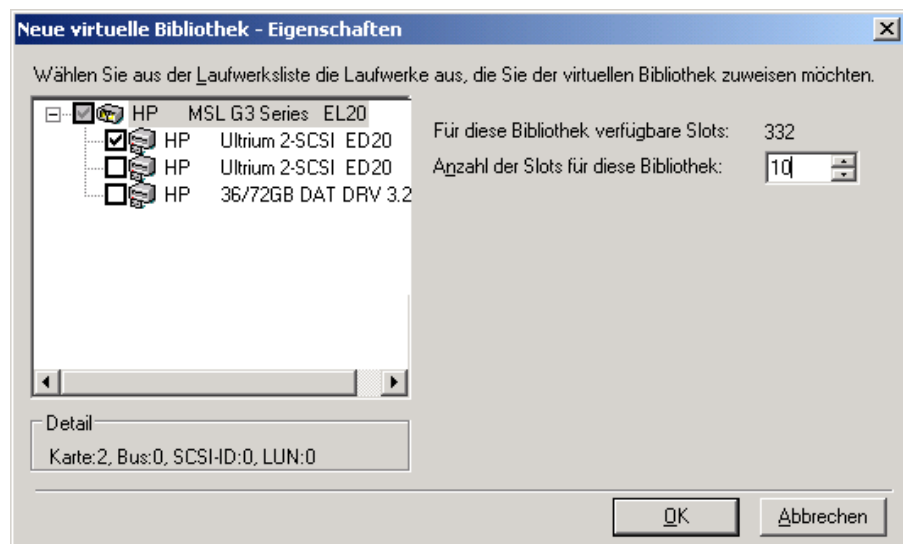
Neue virtuelle Bibliothek - Eigenschaften

Wählen Sie aus der Laufwerksliste die Laufwerke aus, die Sie der virtuellen Bibliothek zuweisen möchten.

HP MSL G3 Series EL20
HP Ultrium 2-SCSI ED20
HP Ultrium 2-SCSI ED20
HP 36/72GB DAT DRV 3.2

Für diese Bibliothek verfügbare Slots: 332

Anzahl der Slots für diese Bibliothek: 10

Detail

Karte:2, Bus:0, SCSI-ID:0, LUN:0

OK

Abbrechen